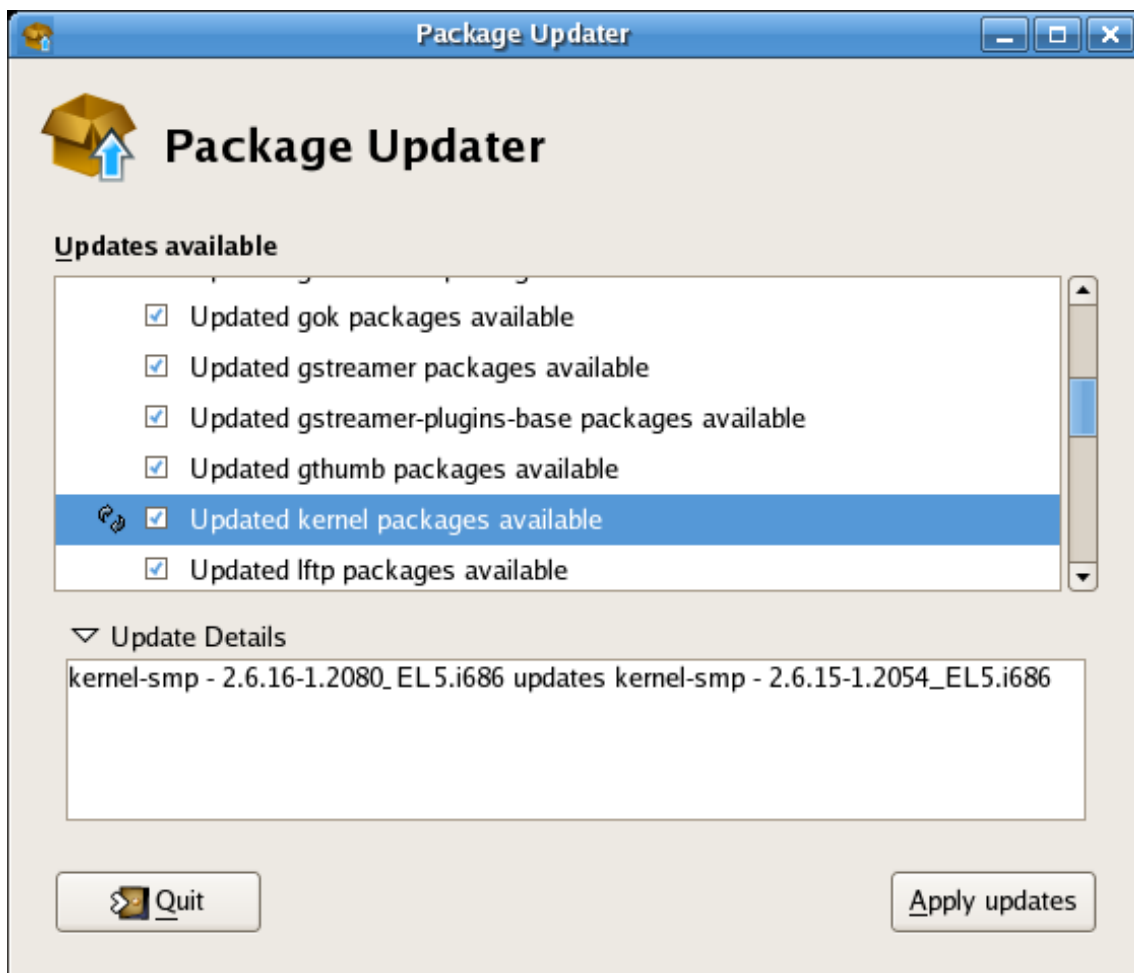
Package Updater

Package Updater

Updates available

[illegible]

Updated gok packages available

Updated gstreamer packages available

Updated gstreamer-plugins-base packages available

Updated gthumb packages available

Updated kernel packages available

Updated lftp packages available

Update Details

kernel-smp - 2.6.16-1.2080_EL5.i686 updates kernel-smp - 2.6.15-1.2054_EL5.i686

Quit

Apply updates